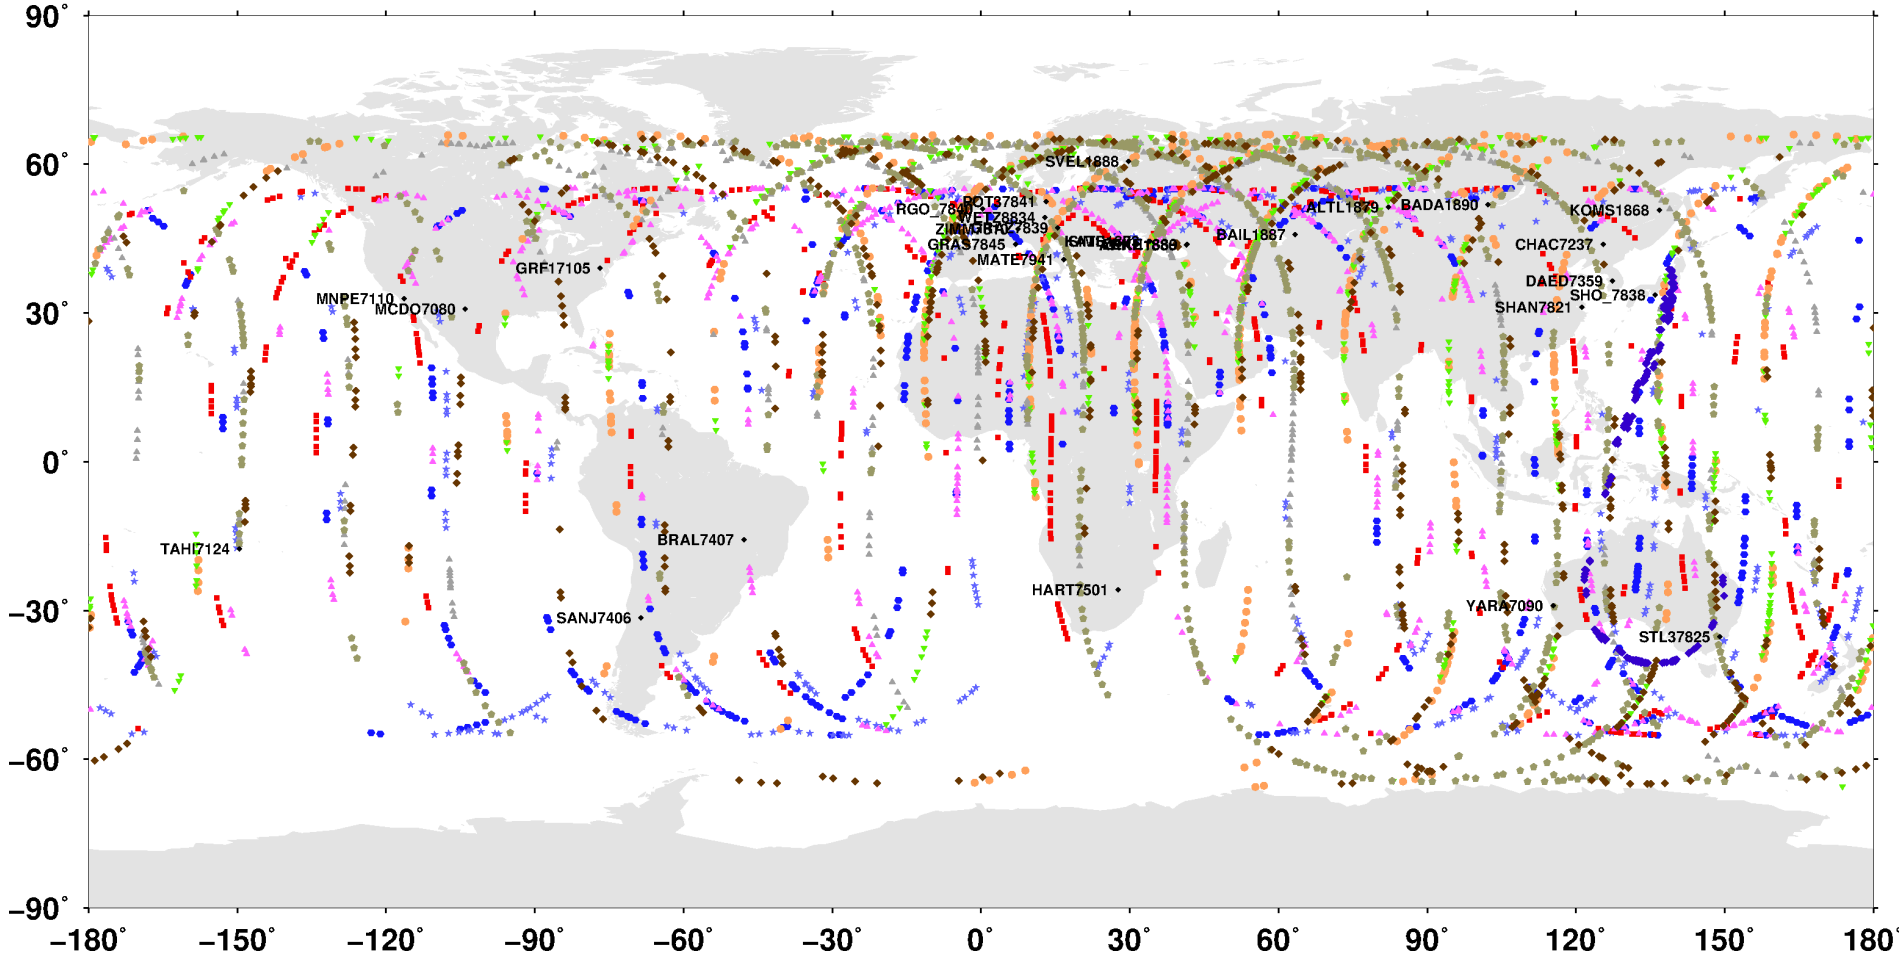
90˚
60˚
30˚
0˚
−30˚
−60˚
−90˚

SVEL1888
POT37841
RGO_7840
WETZ8834
ZIMMERW7839
GRAS7845
MATE7941
ALTL1879
BADA1890
KOMS1868
BAIL1887
CHAC7237
DAED7359
SHO_7838
SHAN7821
GRF17105
MNPE7110
MCDO7080
TAHI7124
BRAL7407
SANJ7406
HART7501
YARA7090
STL37825

−180˚
−150˚
−120˚
−90˚
−60˚
−30˚
0˚
30˚
60˚
90˚
120˚
150˚
180˚